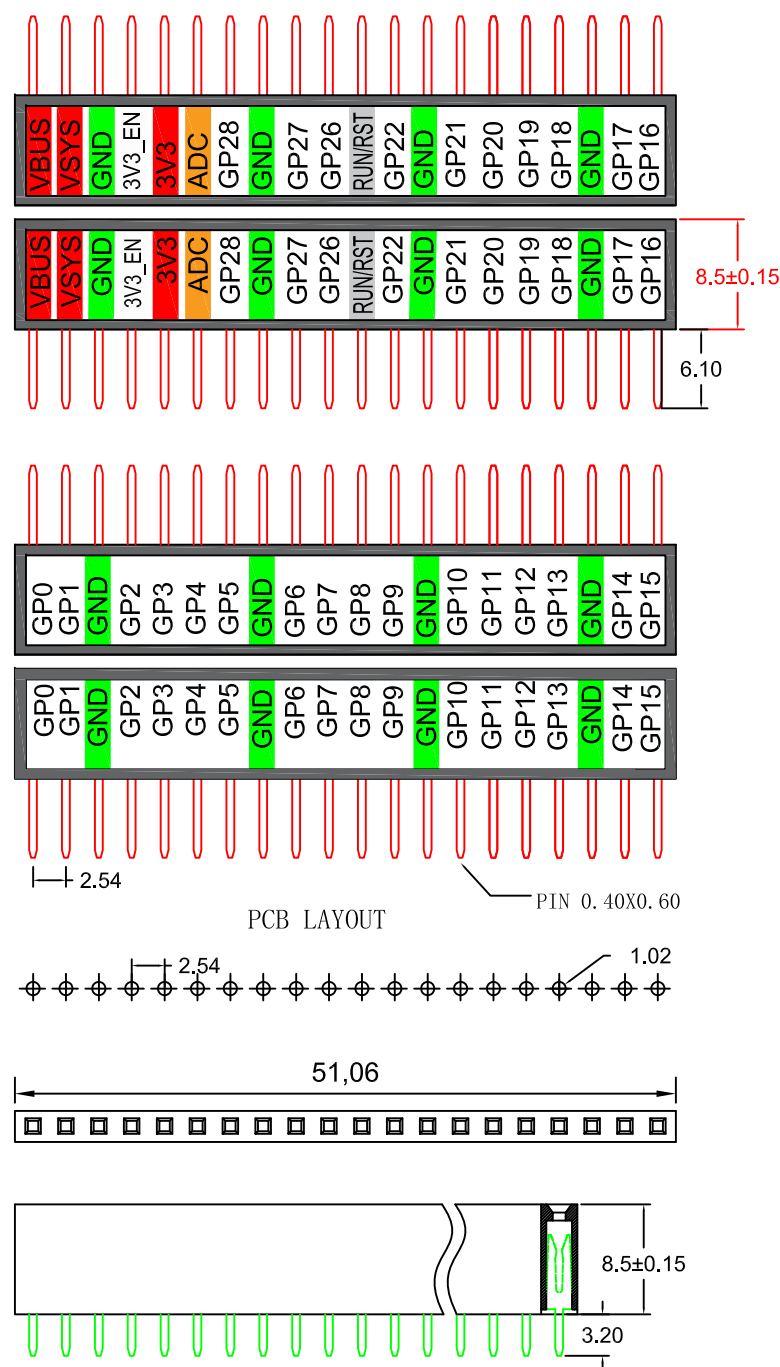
VBUS VSYS GND 3V3_EN 3V3 ADC GP28 GND GP27 GP26 RUN/RST GP22 GND GP21 GP20 GP19 GP18 GND GP17 GP16

VBUS VSYS GND 3V3_EN 3V3 ADC GP28 GND GP27 GP26 RUN/RST GP22 GND GP21 GP20 GP19 GP18 GND GP17 GP16

8.5±0.15

6.10

GP0 GP1 GND GP2 GP3 GP4 GP5 GND GP6 GP7 GP8 GP9 GND GP10 GP11 GP12 GP13 GND GP14 GP15

GP0 GP1 GND GP2 GP3 GP4 GP5 GND GP6 GP7 GP8 GP9 GND GP10 GP11 GP12 GP13 GND GP14 GP15

2.54

PIN 0.40X0.60

PCB LAYOUT

2.54

1.02

51,06

8.5±0.15

3.20